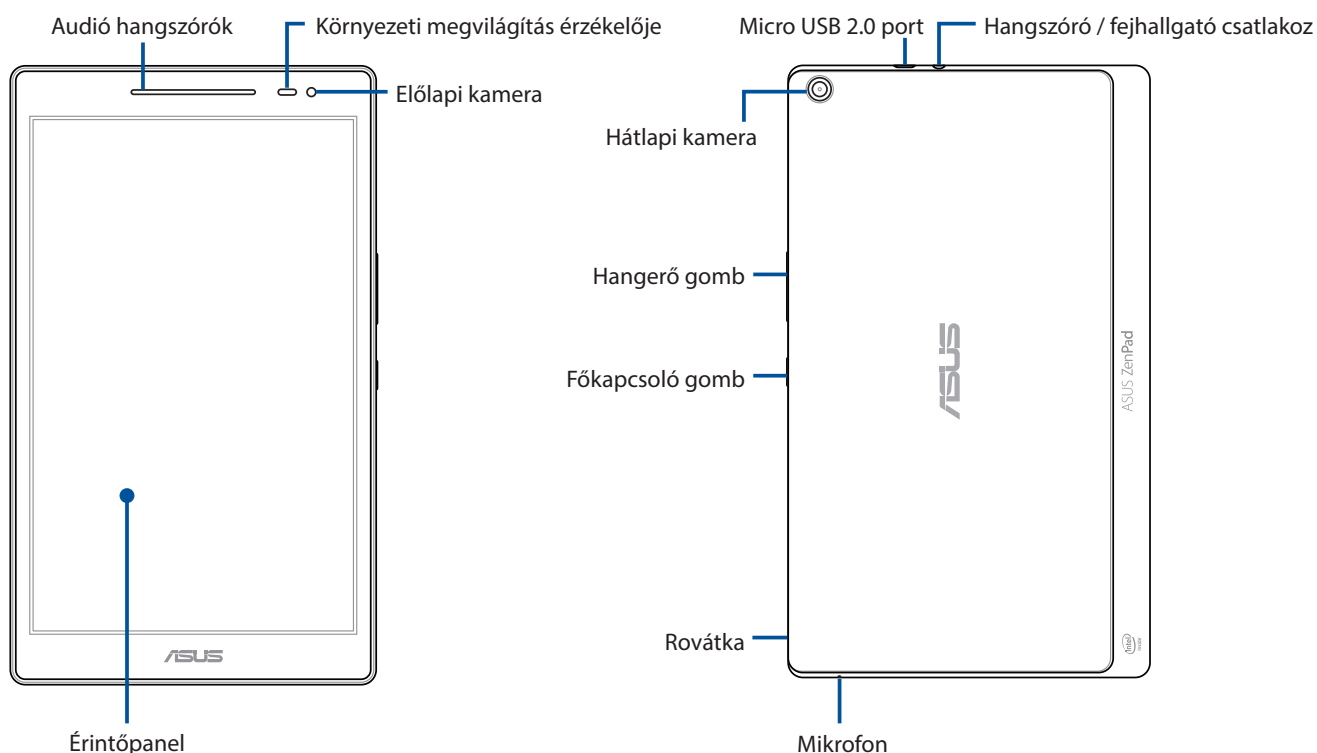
Audió hangszórók

Környezeti megvilágítás érzékelője

Előlapi kamera

ASUS

Érintőpanel

Micro USB 2.0 port

Hangszóró / fejhallgató csatlakoz

Hátlapi kamera

Hangerő gomb

Főkapcsoló gomb

ASUS

ASUS ZenPad

Rovátka

Mikrofon